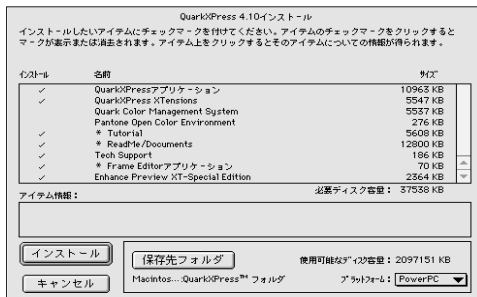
QuarkXPress 4.10インストール

インストールしたいアイテムにチェックマークを付けてください。アイテムのチェックマークをクリックするとマークが表示または消去されます。アイテム上をクリックするとそのアイテムについての情報が得られます。

| インストール | 名前 | サイズ |
|---|---|---|
| ✓ | QuarkXPressアプリケーション | 10963 KB |
| ✓ | QuarkXPress XTensions | 5547 KB |
| | Quark Color Management System | 5537 KB |
| | Pantone Open Color Environment | 276 KB |
| ✓ | * Tutorial | 5608 KB |
| ✓ | * ReadMe/Documents | 12800 KB |
| ✓ | Tech Support | 186 KB |
| ✓ | * Frame Editorアプリケーション | 70 KB |
| ✓ | Enhance Preview XT-Special Edition | 2364 KB |

必要ディスク容量： 37538 KB

アイテム情報：

インストール

キャンセル

保存先フォルダ

Macintos…:QuarkXPress™ フォルダ

使用可能なディスク容量： 2097151 KB

プラットフォーム： PowerPC